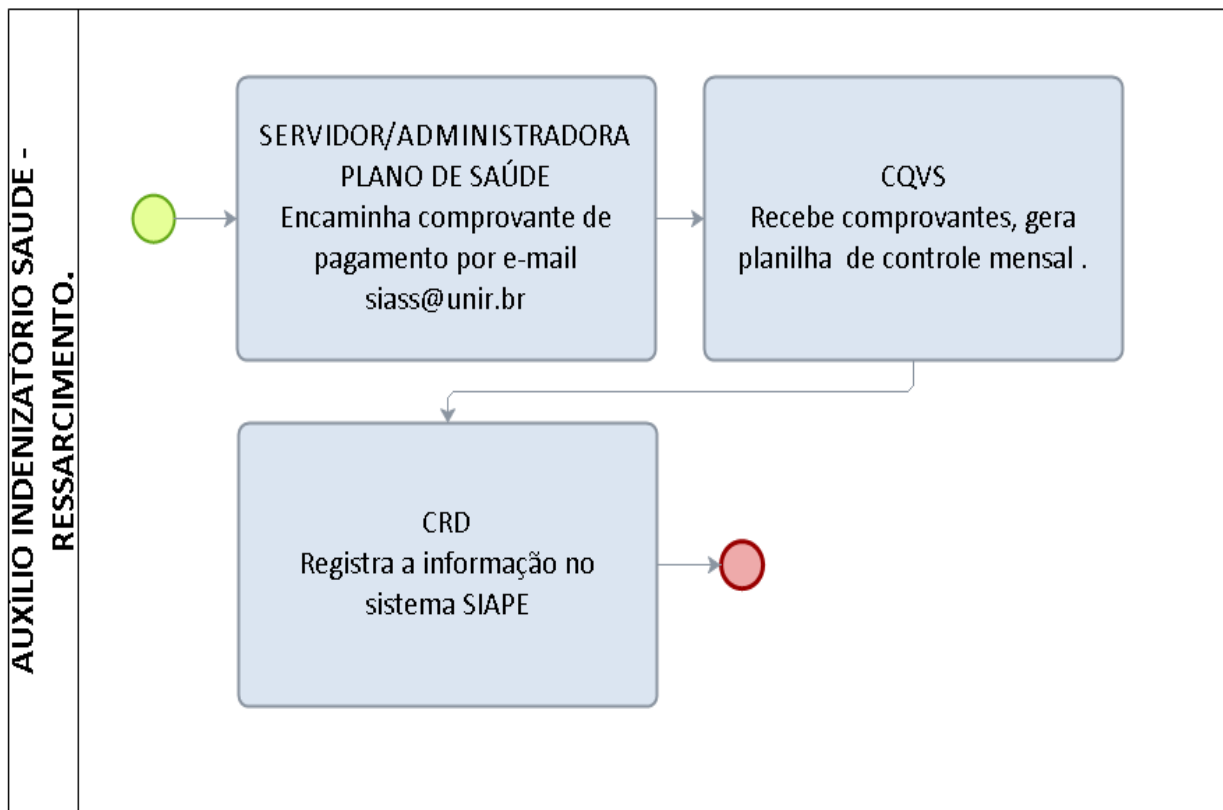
AUXILIO INDENIZATÓRIO SAÚDE - RESSARCIMENTO.

SERVIDOR/ADMINISTRADORA PLANO DE SAÚDE
Encaminha comprovante de pagamento por e-mail siass@unir.br

CQVS
Recebe comprovantes, gera planilha de controle mensal .

CRD
Registra a informação no sistema SIAPE